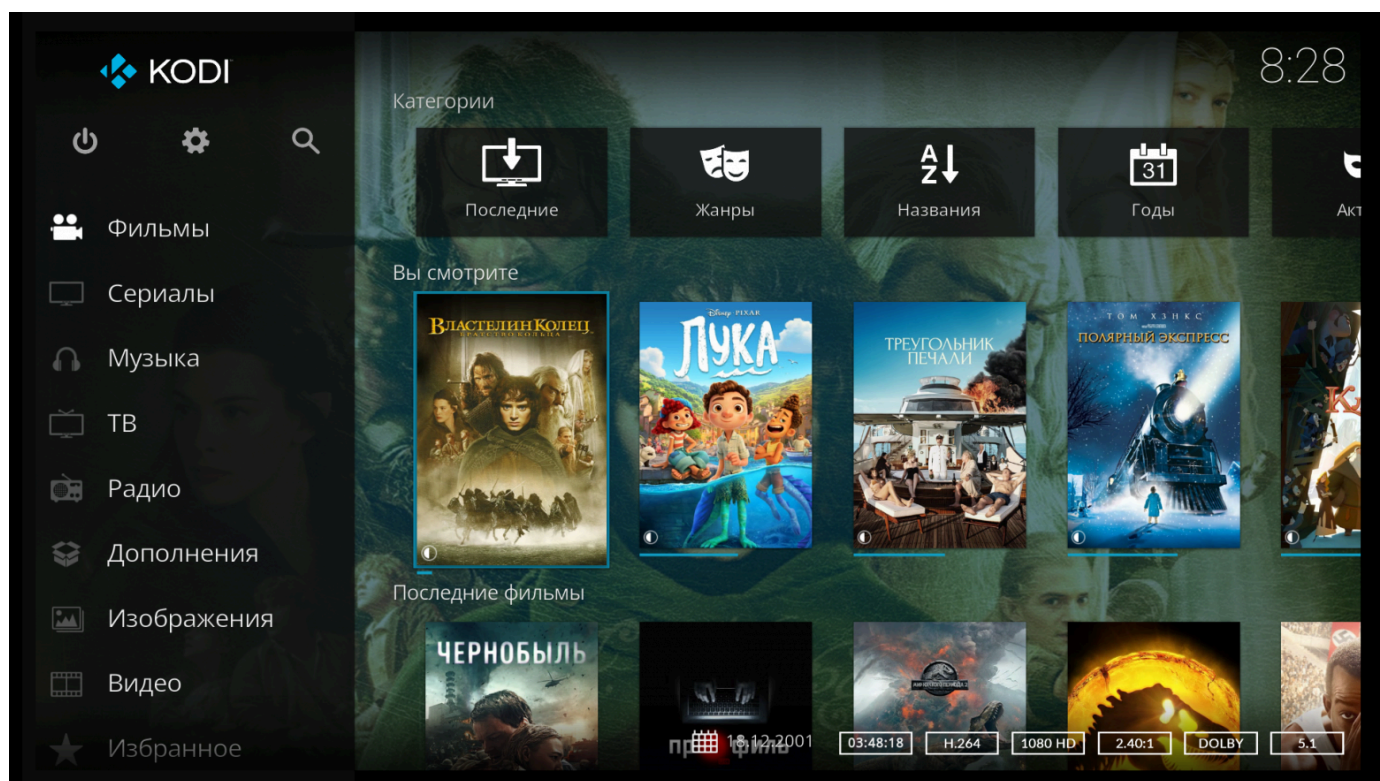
KODI

8:28

Фильмы
Сериалы
Музыка
ТВ
Радио
Дополнения
Изображения
Видео
Избранное

Категории

Последние
Жанры
Названия
31
Годы
Акт

Вы смотрите

ВЛАСТЕЛИН КОЛЕЦ
БРАТСТВО КОЛЬЦА

DISNEY PIXAR
ЛУКА

ТРЕУГОЛЬНИК ПЕЧАЛИ

ТОМ ХЭНКС
ПОЛЯРНЫЙ ЭКСПРЕСС

Последние фильмы

ЧЕРНОБЫЛЬ

18.12.2001
03:48:18
H.264
1080 HD
2.40:1
DOLBY
5.1